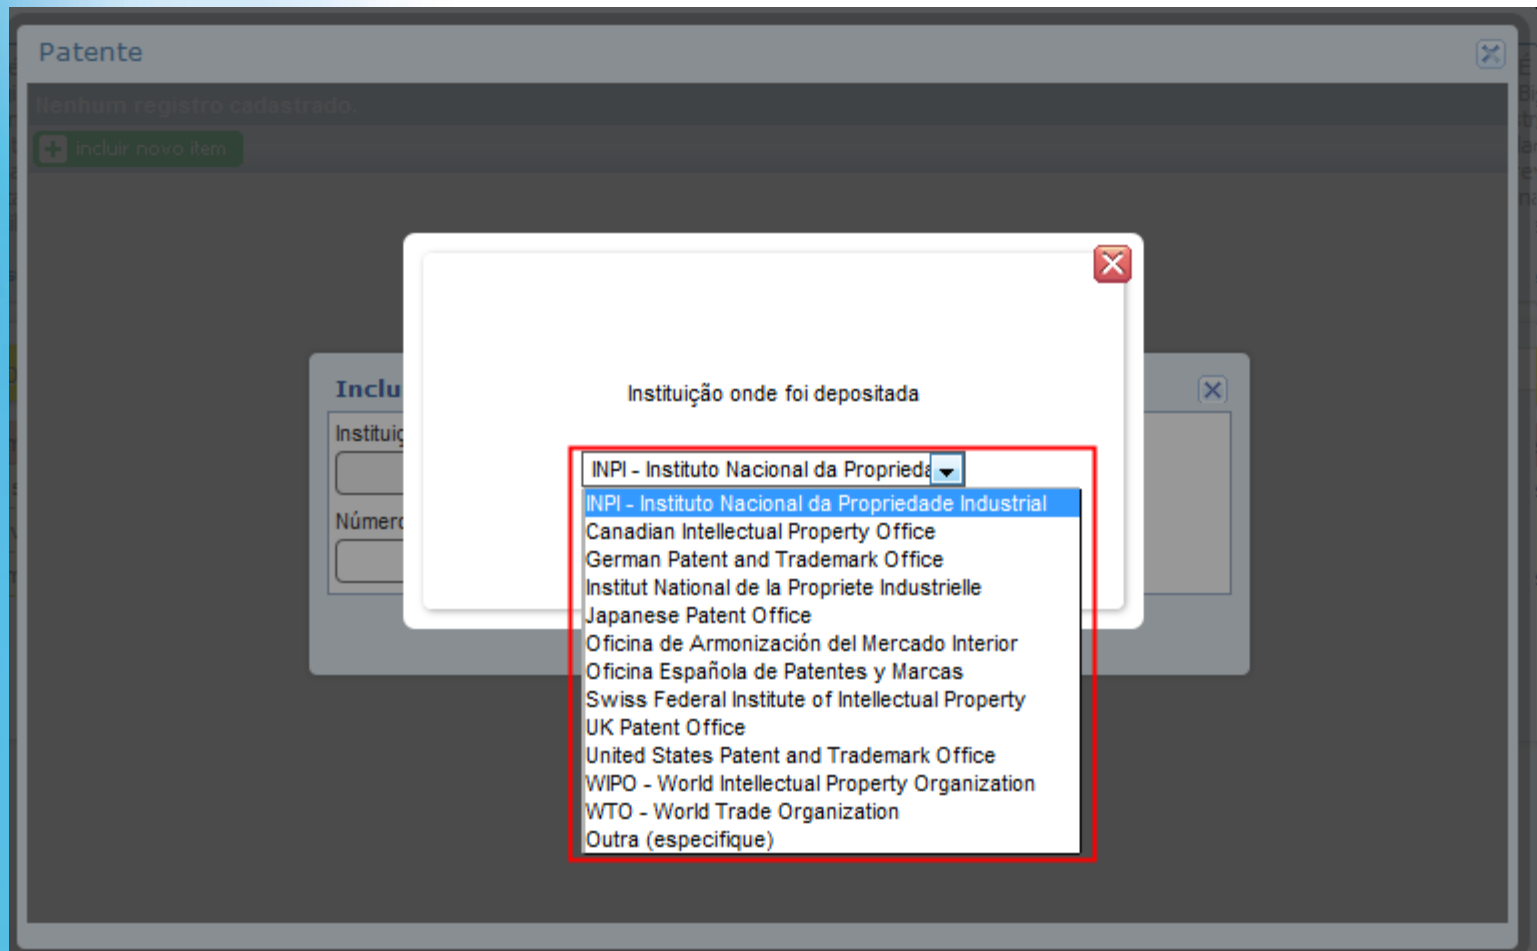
Patente

Nenhum registro cadastrado.

incluir novo item

Inclu

Instituiç

Número

Instituição onde foi depositada

INPI - Instituto Nacional da Proprieda

INPI - Instituto Nacional da Propriedade Industrial
Canadian Intellectual Property Office
German Patent and Trademark Office
Institut National de la Propriete Industrielle
Japanese Patent Office
Oficina de Armonización del Mercado Interior
Oficina Española de Patentes y Marcas
Swiss Federal Institute of Intellectual Property
UK Patent Office
United States Patent and Trademark Office
WIPO - World Intellectual Property Organization
WTO - World Trade Organization
Outra (especifique)